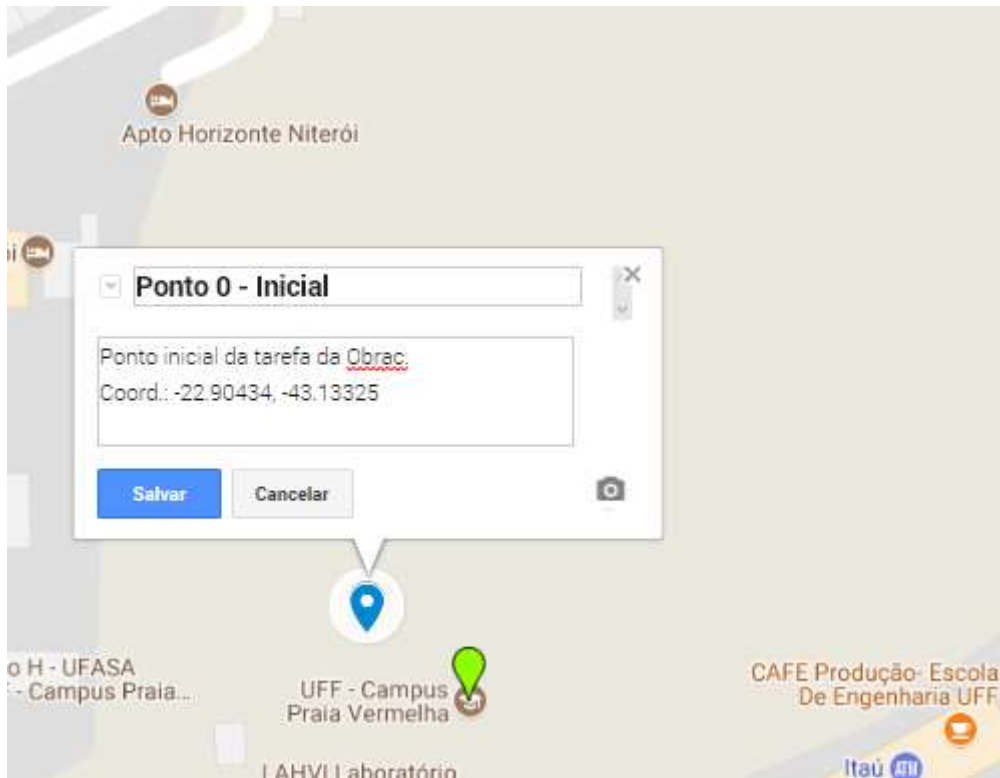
Apto Horizonte Niterói

Ponto 0 - Inicial

Ponto inicial da tarefa da Obrac.
Coord.: -22.90434, -43.13325

Salvar

Cancelar

o H - UFASA
- Campus Praia...

UFF - Campus
Praia Vermelha

CAFE Produção- Escola
De Engenharia UFF

Itaú

LAHVI Laboratório